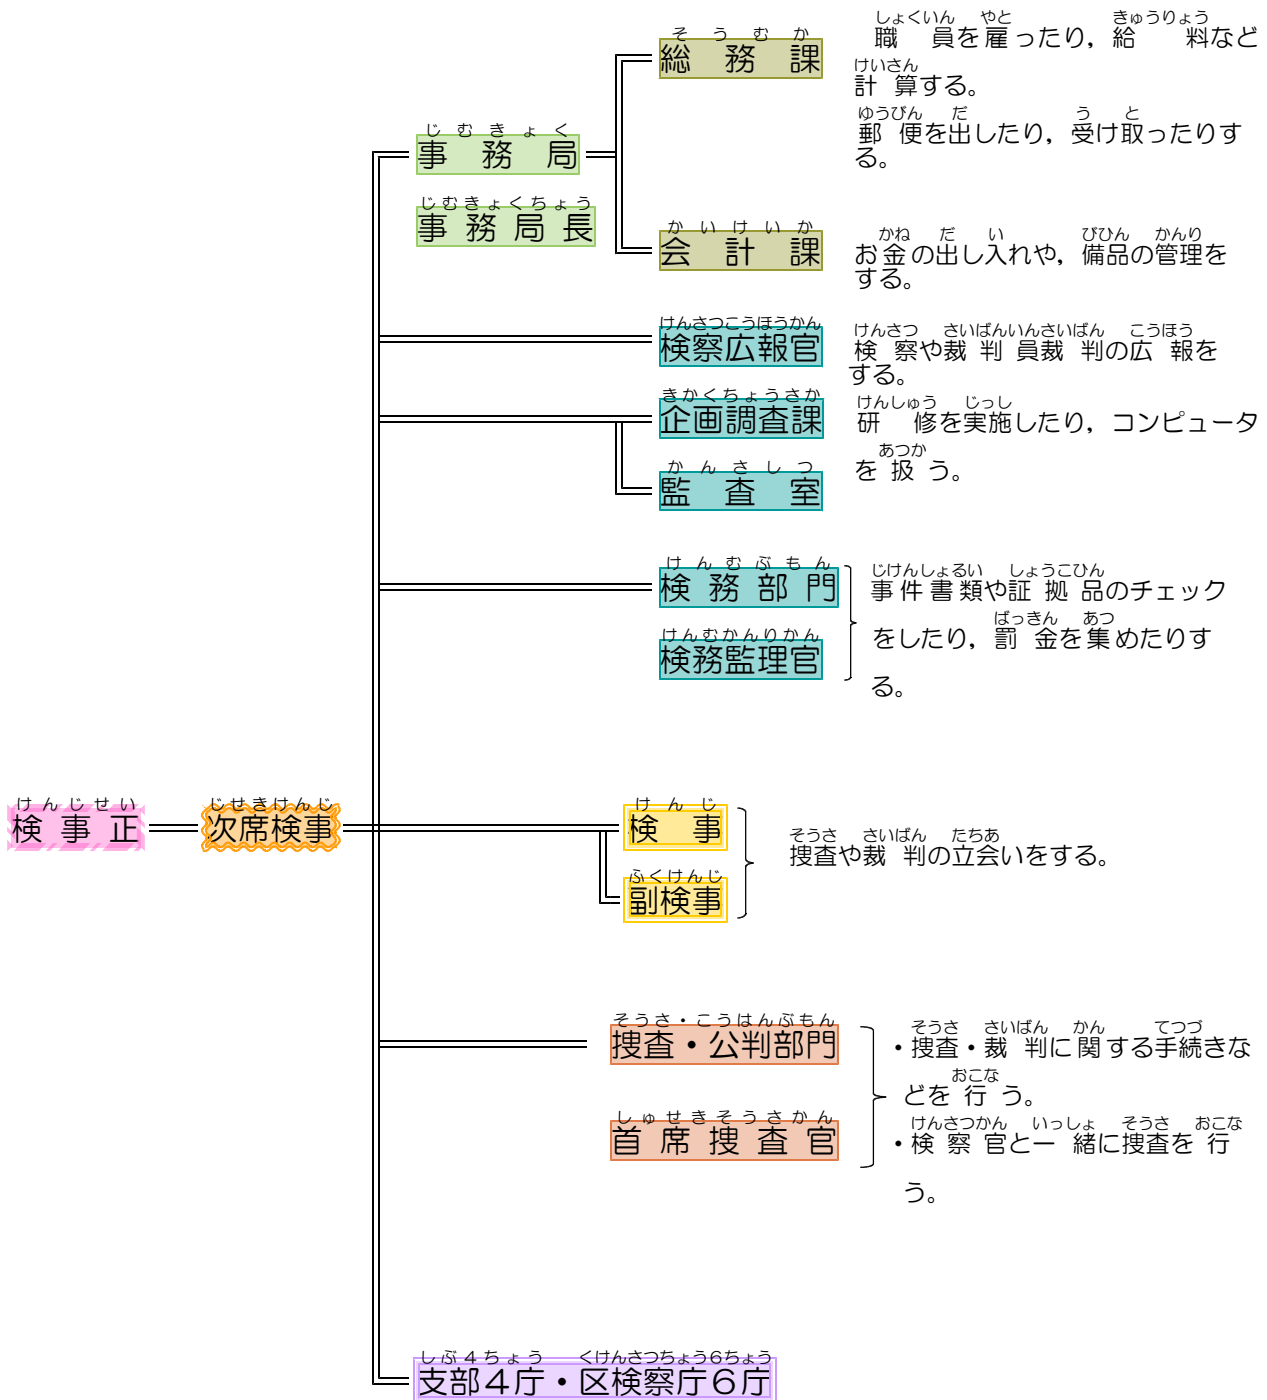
けんじせい
検事正

じせきけんじ
次席検事

じむきょく
事務局

じむきょくちょう
事務局長

そうむか
総務課

しょくいん　やと　きゅうりょう　けいさん
職員を雇ったり，給料など計算する。

ゆうびん　だ　う　と
郵便を出したり，受け取ったりする。

かいけいか
会計課

かね　だ　い　びひん　かんり
お金の出し入れや，備品の管理をする。

けんさつこうほうかん
検察広報官

けんさつ　さいばんいんさいばん　こうほう
検察や裁判員裁判の広報をする。

きかくちょうさか
企画調査課

かんさしつ
監査室

けんしゅう　じっし　あつか
研修を実施したり，コンピュータを扱う。

けんむぶもん
検務部門

けんむかんりかん
検務監理官

じけんしょるい　しょうこひん　ばっきん　あつ
事件書類や証拠品のチェックをしたり，罰金を集めたりする。

けんじ
検事

ふくけんじ
副検事

そうさ　さいばん　たちあ
捜査や裁判の立会いをする。

そうさ・こうはんぶもん
捜査・公判部門

しゅせきそうさかん
首席捜査官

そうさ　さいばん　かん　てつづ　おこな
・捜査・裁判に関する手続きなどを行う。

けんさつかん　いっしょ　そうさ　おこな
・検察官と一緒に捜査を行う。

しぶ4ちょう　くけんさつちょう6ちょう
支部４庁・区検察庁６庁